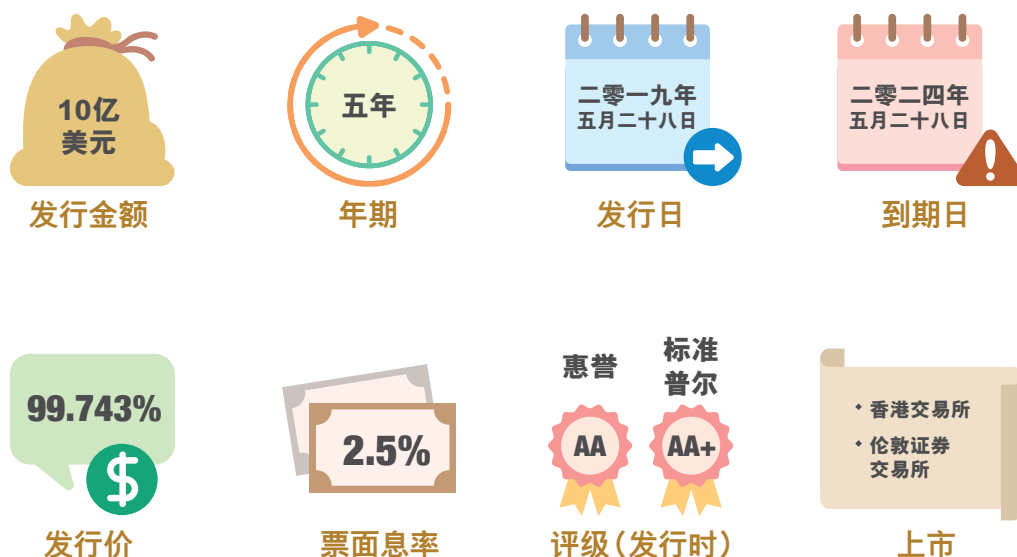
10亿
美元

发行金额

五年

年期

二零一九年
五月二十八日

发行日

二零二四年
五月二十八日

到期日

99.743%

$

发行价

2.5%

票面息率

惠誉

AA

标准
普尔

AA+

评级(发行时)

• 香港交易所
• 伦敦证券
交易所

上市